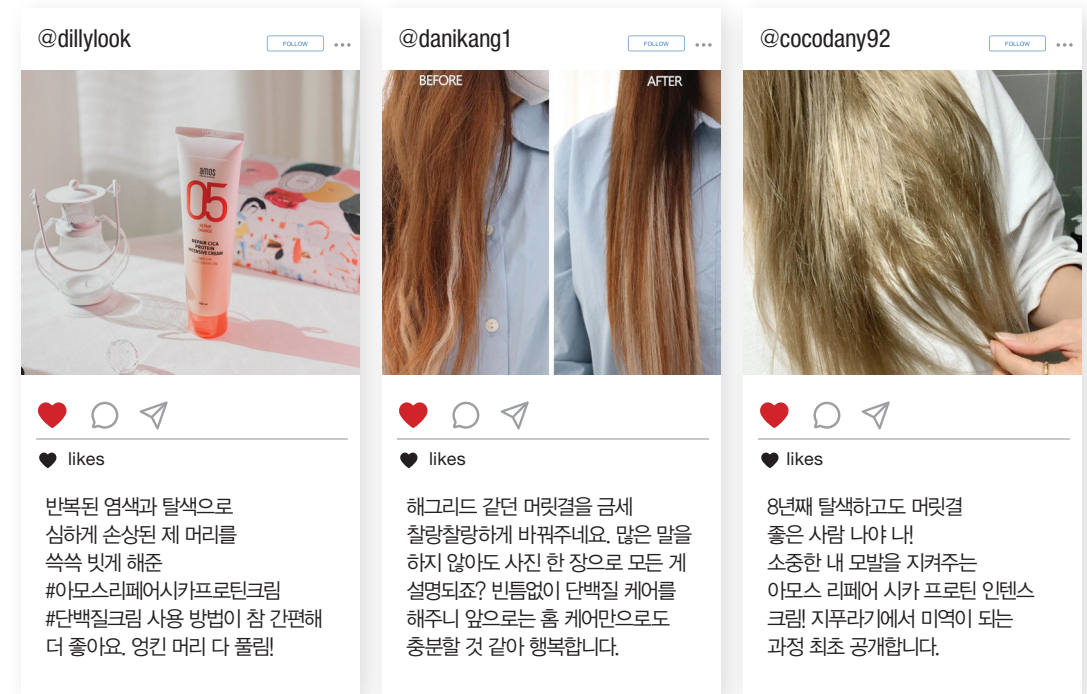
@dillylook
FOLLOW

amos
05
REPAIR CICA PROTEIN INTENSIVE CREAM

likes

반복된 염색과 탈색으로 심하게 손상된 제 머리를 쓱쓱 빗게 해준 #아모스리페어시카프로틴크림 #단백질크림 사용 방법이 참 간편해 더 좋아요. 엉킨 머리 다 풀림!

@danikang1
FOLLOW

BEFORE
AFTER

likes

해그리드 같던 머릿결을 금세 찰랑찰랑하게 바꿔주네요. 많은 말을 하지 않아도 사진 한 장으로 모든 게 설명되죠? 빈틈없이 단백질 케어를 해주니 앞으로는 홈 케어만으로도 충분할 것 같아 행복합니다.

@cocodany92
FOLLOW

likes

8년째 탈색하고도 머릿결 좋은 사람 나야 나! 소중한 내 모발을 지켜주는 아모스 리페어 시카 프로틴 인텐스 크림! 지푸라기에서 미역이 되는 과정 최초 공개합니다.